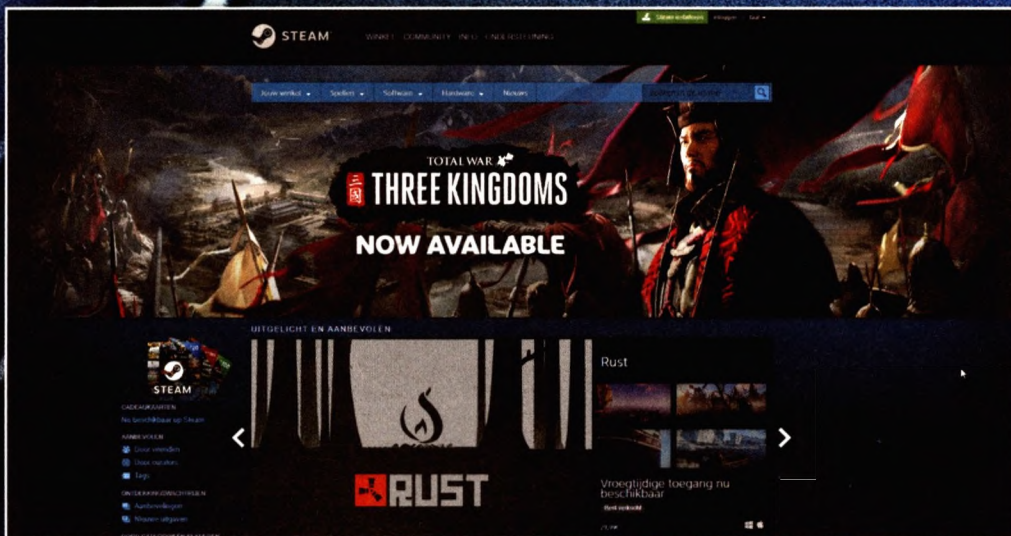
STEAM

WINKEL COMMUNITY INFO ONDERSTEUNING

Steam installeren inloggen taal

Jouw winkel Spellen Software Hardware Nieuws

zoeken in winkel

TOTAL WAR

THREE KINGDOMS

NOW AVAILABLE

UITGELICHT EN AANBEVOLEN

STEAM

CADEAUKAARTEN

Nu beschikbaar op Steam

AANBEVOLEN

Door vrienden

Door curators

Tags

ONTDEKKINGSWACHTRIJEN

Aanbevelingen

Nieuwe uitgaven

RUST

Rust

Vroegtijdige toegang nu beschikbaar

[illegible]